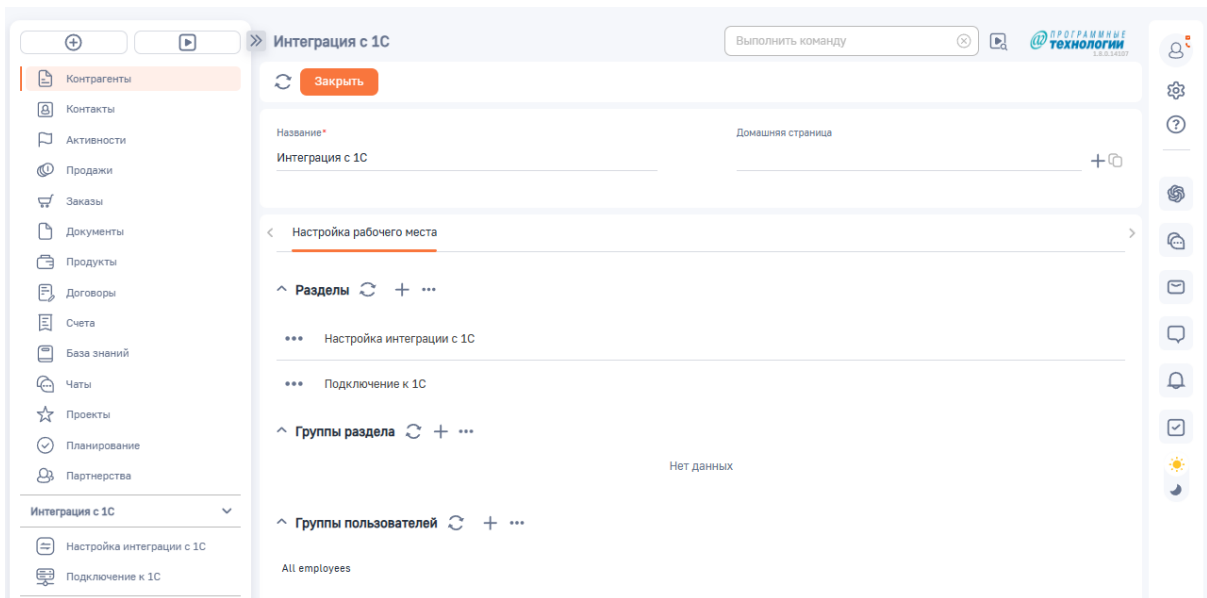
Контрагенты
Контакты
Активности
Продажи
Заказы
Документы
Продукты
Договоры
Счета
База знаний
Чаты
Проекты
Планирование
Партнерства
Интеграция с 1С
Настройка интеграции с 1С
Подключение к 1С

Интеграция с 1С
Выполнить команду
ПРОГРАММНЫЕ ТЕХНОЛОГИИ
Закрыть

Название*
Интеграция с 1С
Домашняя страница

Настройка рабочего места

Разделы
Настройка интеграции с 1С
Подключение к 1С

Группы раздела
Нет данных

Группы пользователей
All employees